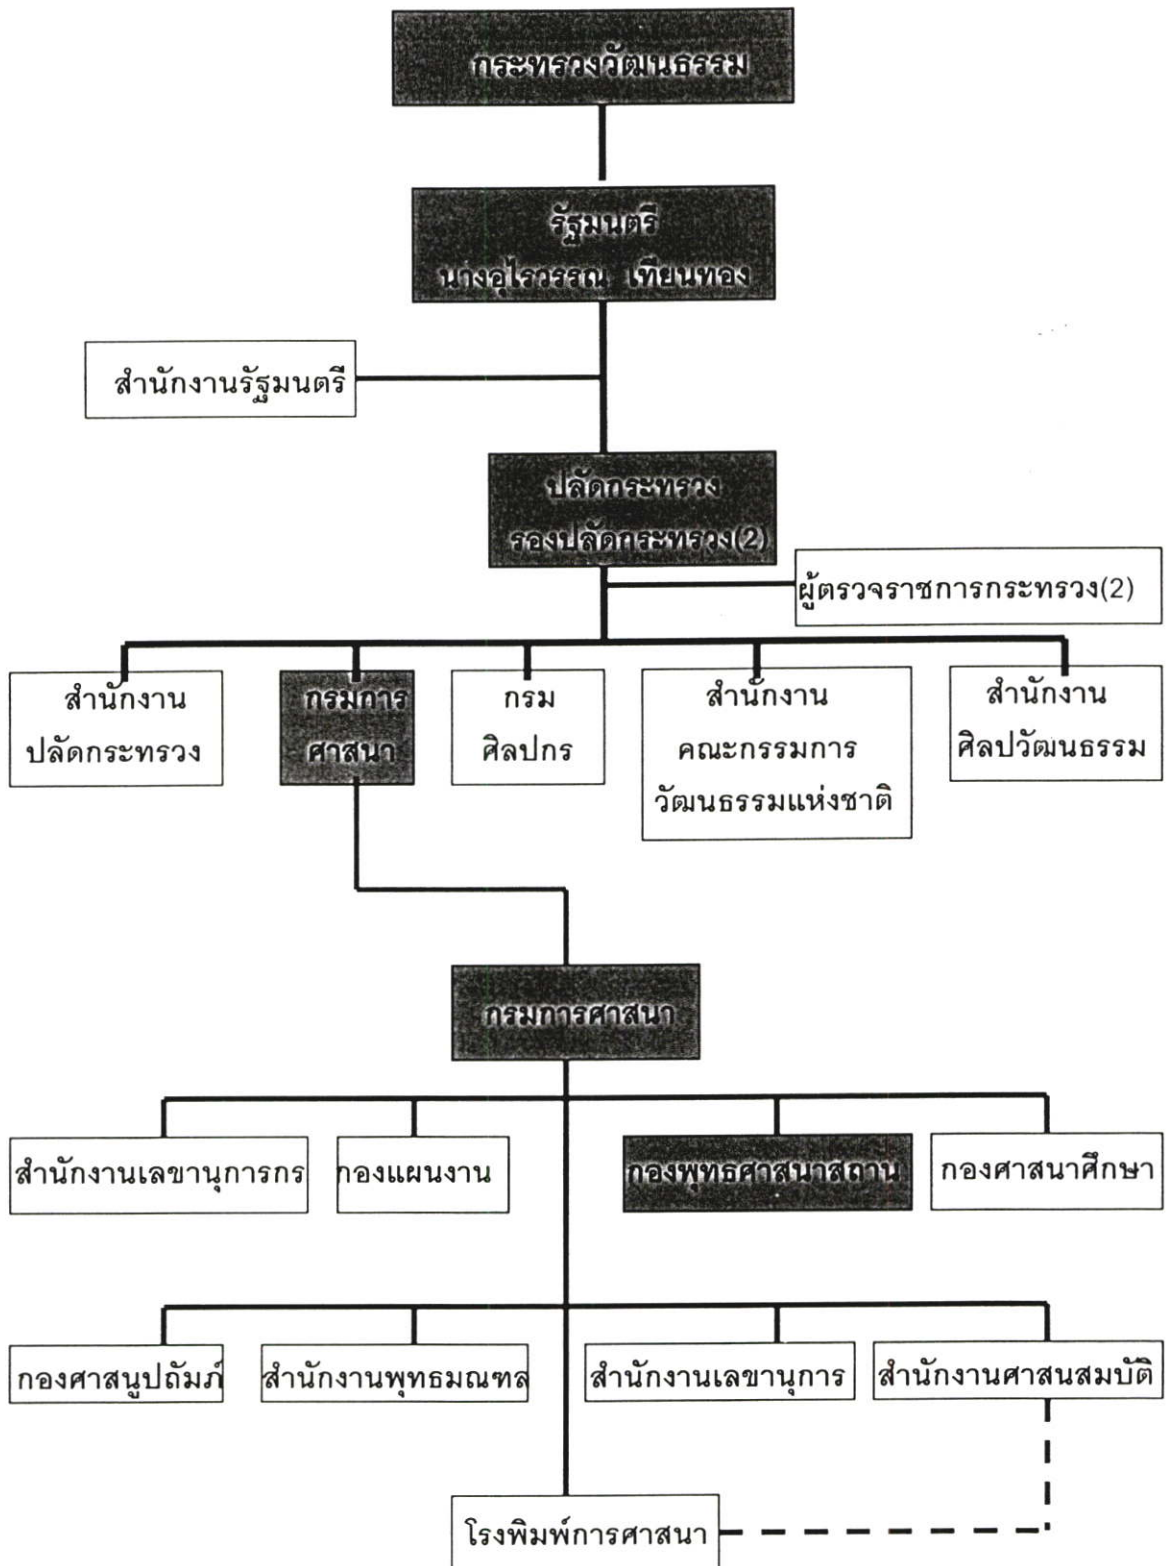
กระทรวงวัฒนธรรม

รัฐมนตรี
นางอุไรวรรณ เทียนทอง

สำนักงานรัฐมนตรี

ปลัดกระทรวง
รองปลัดกระทรวง(2)

ผู้ตรวจราชการกระทรวง(2)

สำนักงานปลัดกระทรวง

กรมการศาสนา

กรมศิลปกร

สำนักงานคณะกรรมการวัฒนธรรมแห่งชาติ

สำนักงานศิลปวัฒนธรรม

กรมการศาสนา

สำนักงานเลขานุการกร

กองแผนงาน

กองพุทธศาสนาสถาน

กองศาสนาศึกษา

กองศาสนูปถัมภ์

สำนักงานพุทธมณฑล

สำนักงานเลขานุการ

สำนักงานศาสนสมบัติ

โรงพิมพ์การศาสนา